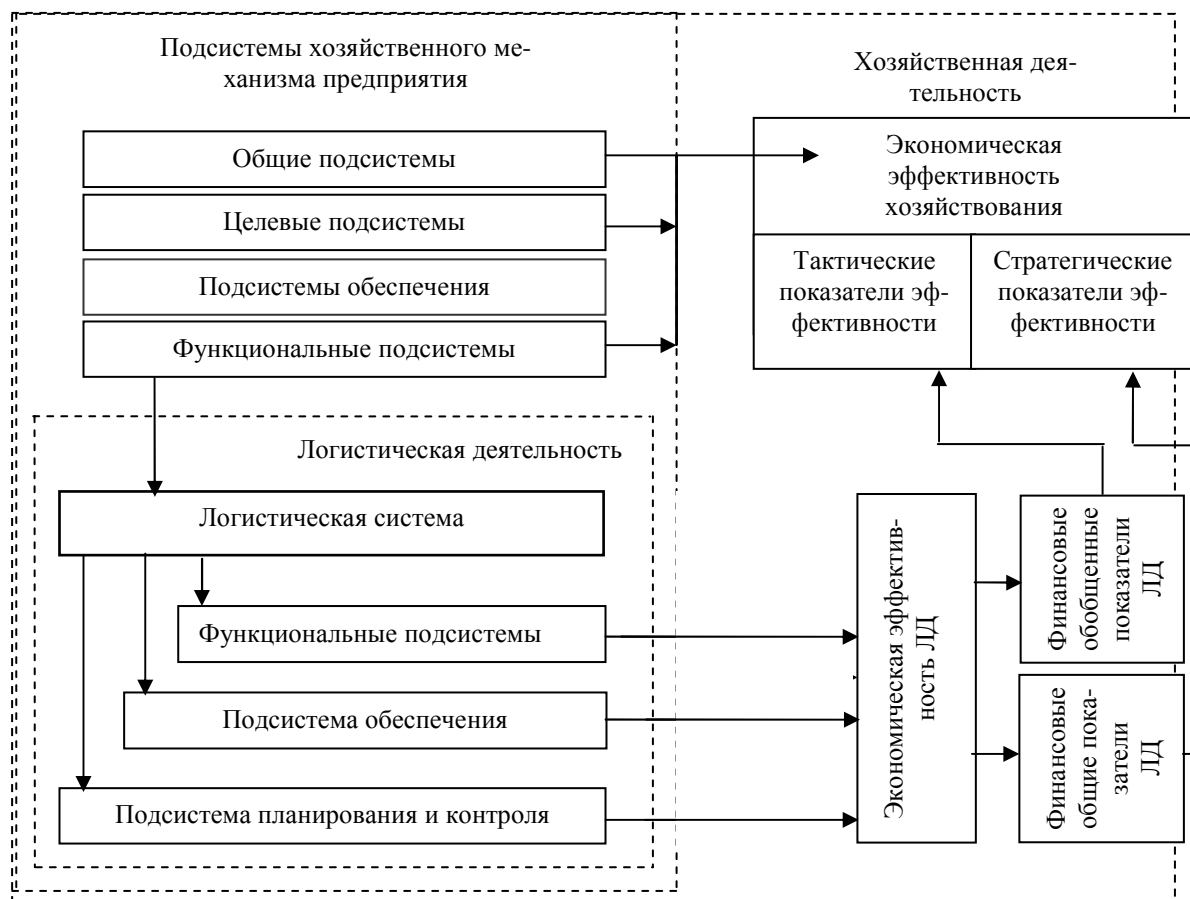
Подсистемы хозяйственного механизма предприятия

Хозяйственная деятельность

Общие подсистемы

Целевые подсистемы

Подсистемы обеспечения

Функциональные подсистемы

Экономическая эффективность хозяйствования

Тактические показатели эффективности

Стратегические показатели эффективности

Логистическая деятельность

Логистическая система

Функциональные подсистемы

Подсистема обеспечения

Подсистема планирования и контроля

Экономическая эффективность ЛД

Финансовые обобщенные показатели ЛД

Финансовые общие показатели ЛД